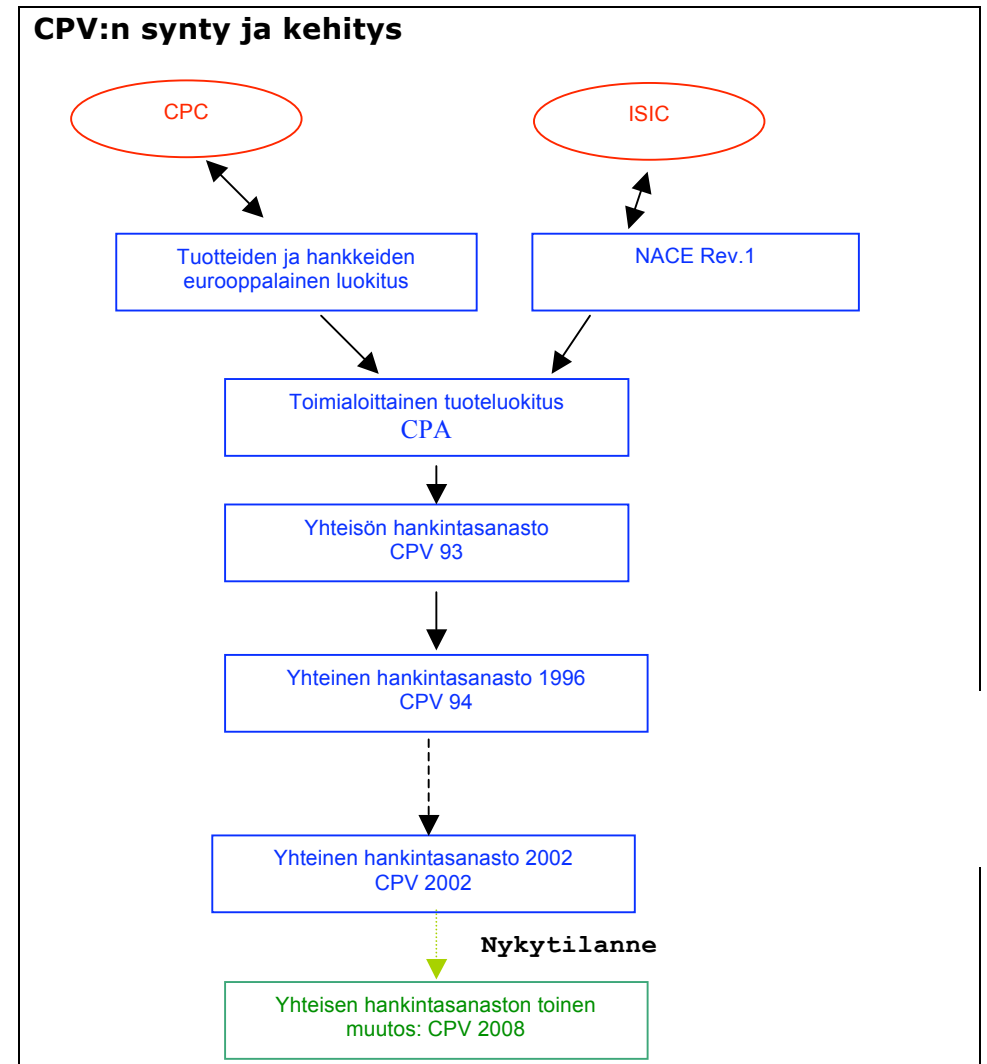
CPV:n synty ja kehitys

CPC

ISIC

Tuotteiden ja hankkeiden eurooppalainen luokitus

NACE Rev.1

Toimialoittainen tuoteluokitus
CPA

Yhteisön hankintasanasto
CPV 93

Yhteinen hankintasanasto 1996
CPV 94

Yhteinen hankintasanasto 2002
CPV 2002

Nykytilanne

Yhteisen hankintasanaston toinen muutos: CPV 2008